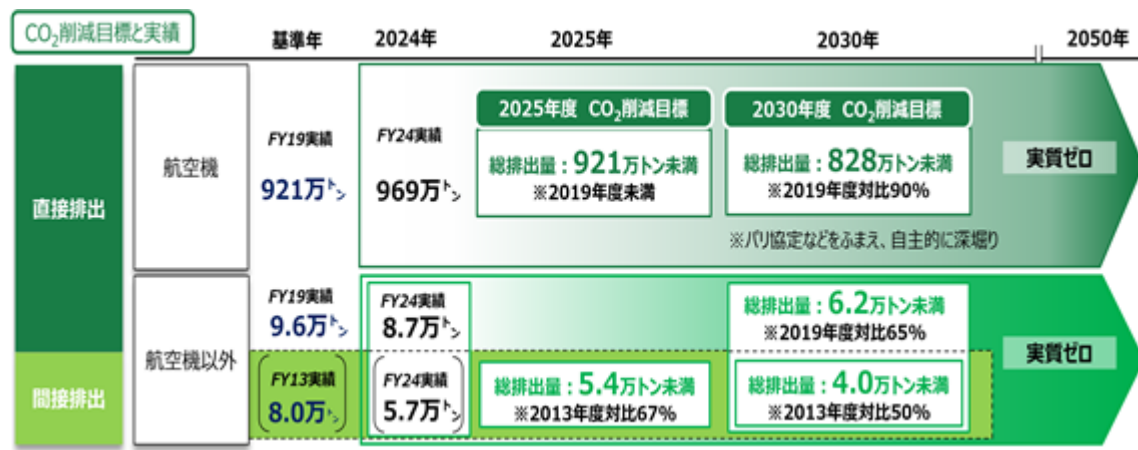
$CO_2$削減目標と実績

基準年 2024年 2025年 2030年 2050年

直接排出

間接排出

航空機

FY19実績
921万トン

FY24実績
969万トン

2025年度 $CO_2$削減目標
総排出量：921万トン未満
※2019年度未満

2030年度 $CO_2$削減目標
総排出量：828万トン未満
※2019年度対比90%

※パリ協定などをふまえ、自主的に深堀り

実質ゼロ

航空機以外

FY19実績
9.6万トン

FY24実績
8.7万トン

総排出量：6.2万トン未満
※2019年度対比65%

FY13実績
8.0万トン

FY24実績
5.7万トン

総排出量：5.4万トン未満
※2013年度対比67%

総排出量：4.0万トン未満
※2013年度対比50%

実質ゼロ